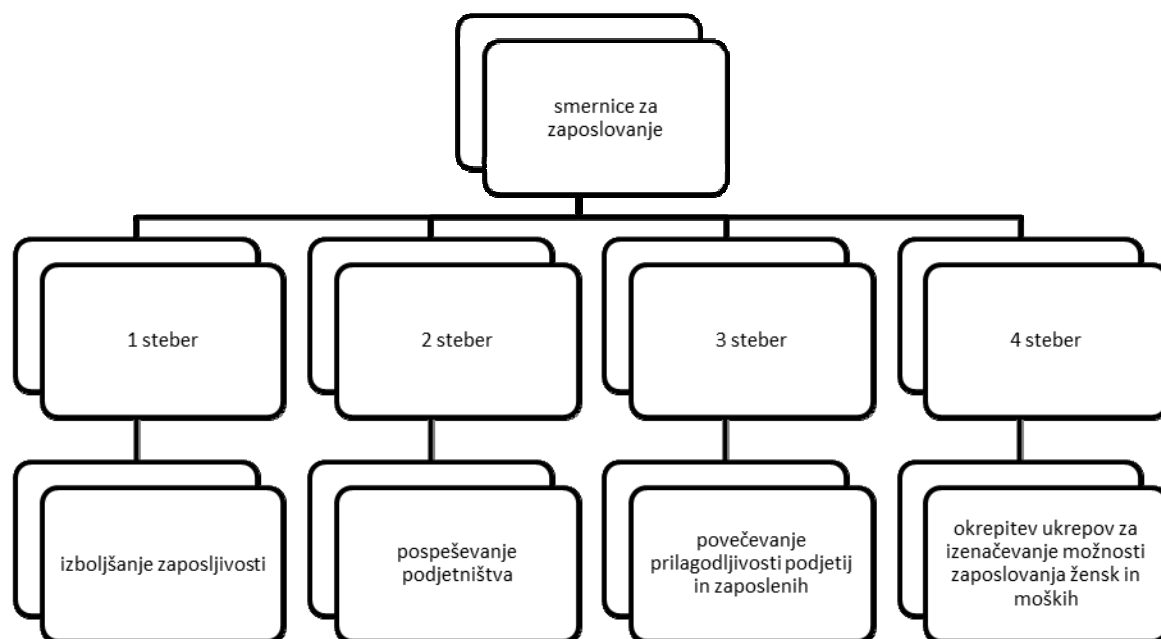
smernice za zaposlovanje

1 steber

2 steber

3 steber

4 steber

izboljšanje zaposljivosti

pospeševanje podjetništva

povečevanje prilagodljivosti podjetij in zaposlenih

okrepitev ukrepov za izenačevanje možnosti zaposlovanja žensk in moških